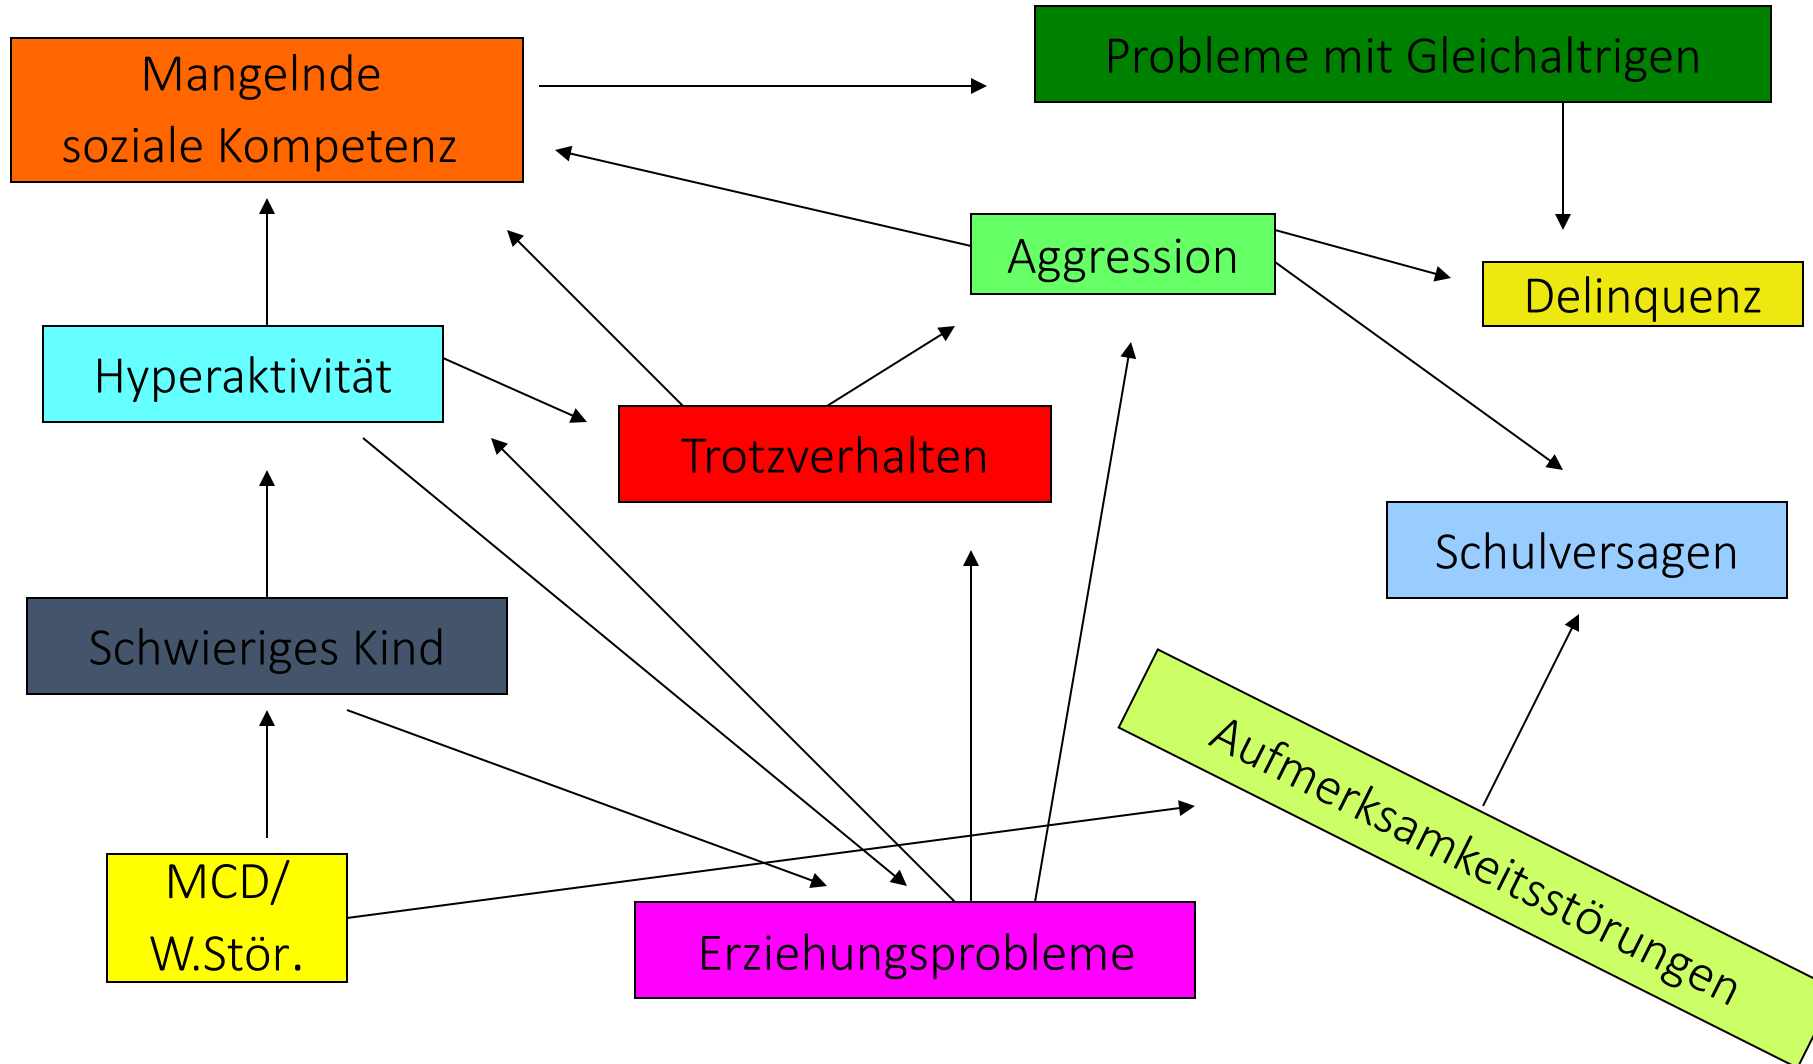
Mangelnde soziale Kompetenz

Probleme mit Gleichaltrigen

Aggression

Delinquenz

Hyperaktivität

Trotzverhalten

Schulversagen

Schwieriges Kind

Aufmerksamkeitsstörungen

MCD/ W.Stör.

Erziehungsprobleme